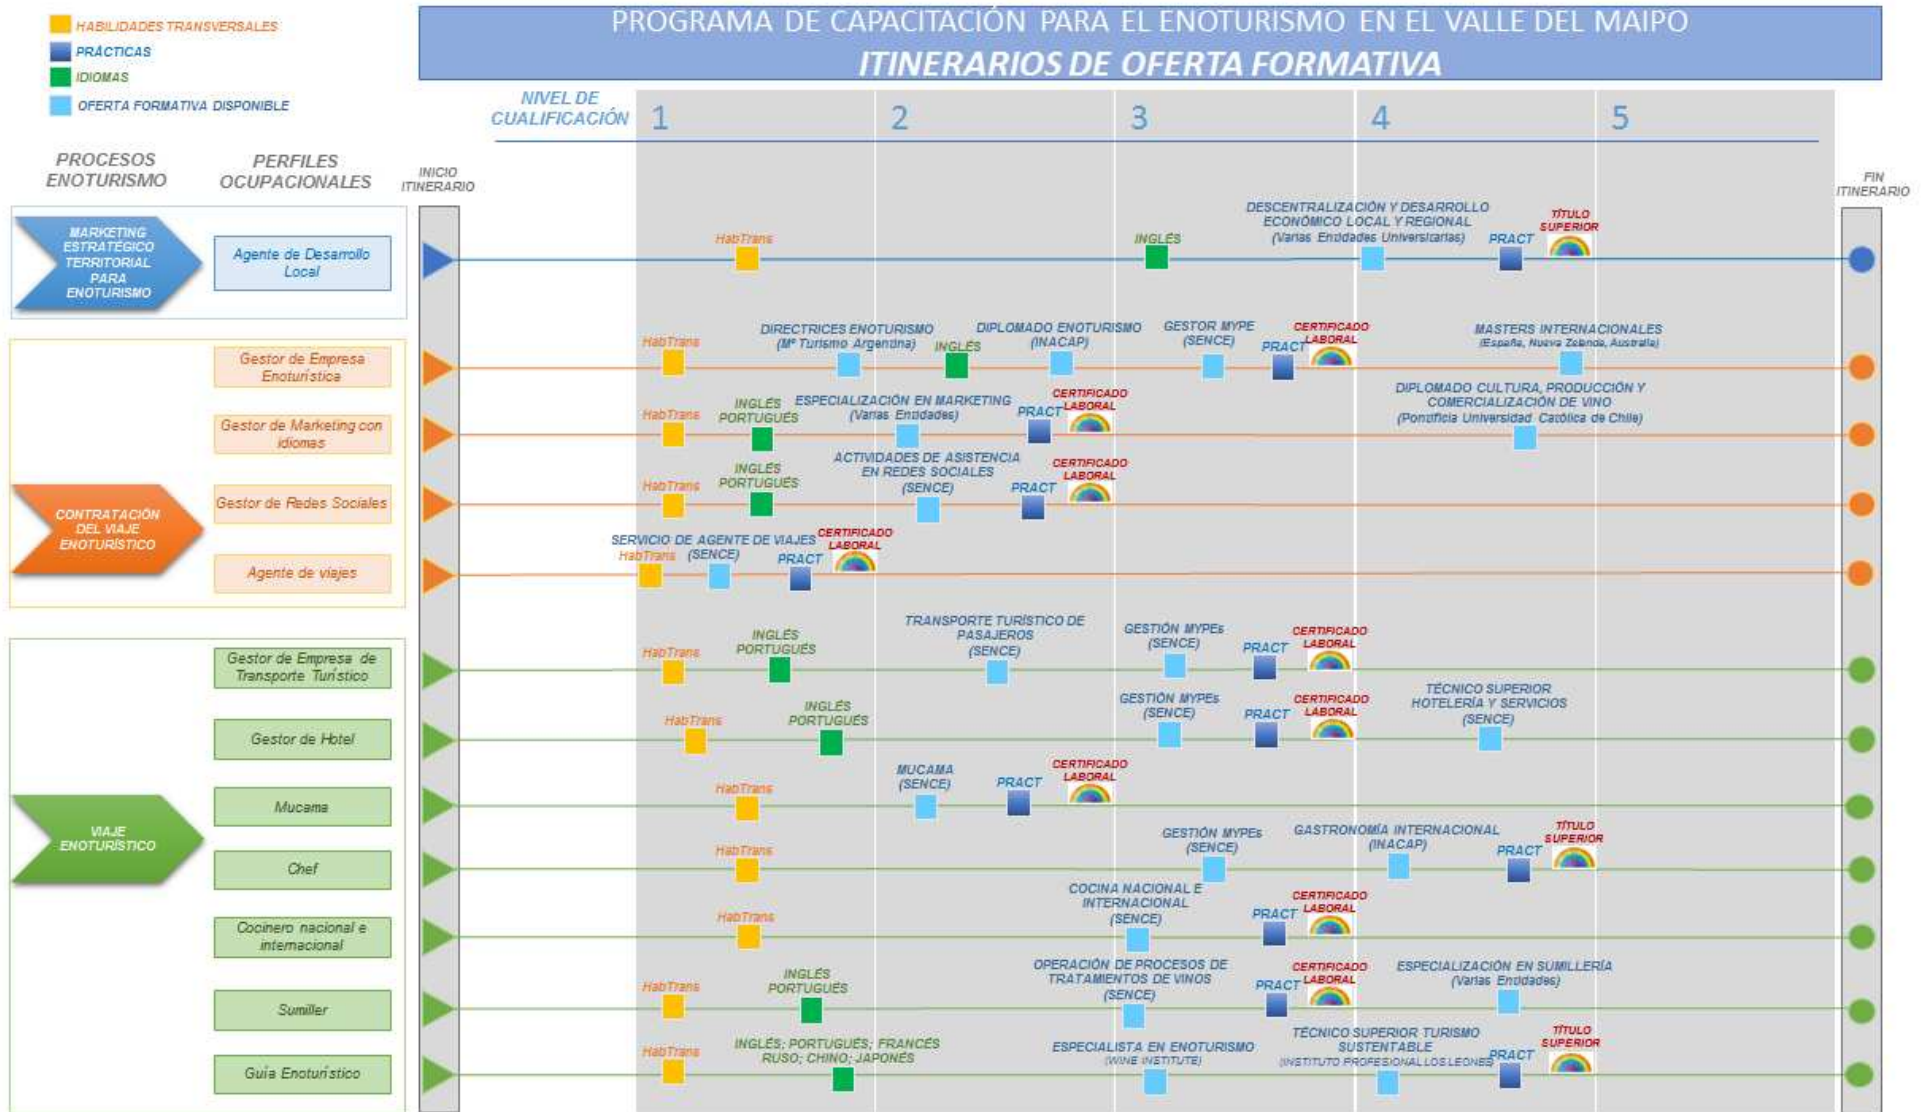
HABILIDADES TRANSVERSALES
PRÁCTICAS
IDIOMAS
OFERTA FORMATIVA DISPONIBLE

PROGRAMA DE CAPACITACIÓN PARA EL ENOTURISMO EN EL VALLE DEL MAIPO
ITINERARIOS DE OFERTA FORMATIVA

NIVEL DE CUALIFICACIÓN 1 2 3 4 5

PROCESOS ENOTURISMO
PERFILES OCUPACIONALES
INICIO ITINERARIO
FIN ITINERARIO

MARKETING ESTRATÉGICO TERRITORIAL PARA ENOTURISMO
Agente de Desarrollo Local
HabTrans
INGLÉS
DESCENTRALIZACIÓN Y DESARROLLO ECONÓMICO LOCAL Y REGIONAL (Varias Entidades Universitarias)
PRACT
TÍTULO SUPERIOR

CONTRATACIÓN DEL VIAJE ENOTURÍSTICO
Gestor de Empresa Enoturística
HabTrans
DIRECTRICES ENOTURISMO (Mº Turismo Argentina)
INGLÉS
DIPLOMADO ENOTURISMO (INACAP)
GESTOR MYPE (SENCE)
PRACT
CERTIFICADO LABORAL
MASTERS INTERNACIONALES (España, Nueva Zelanda, Australia)

Gestor de Marketing con idiomas
HabTrans
INGLÉS PORTUGUÉS
ESPECIALIZACIÓN EN MARKETING (Varias Entidades)
PRACT
CERTIFICADO LABORAL
DIPLOMADO CULTURA, PRODUCCIÓN Y COMERCIALIZACIÓN DE VINO (Pontificia Universidad Católica de Chile)

Gestor de Redes Sociales
HabTrans
INGLÉS PORTUGUÉS
ACTIVIDADES DE ASISTENCIA EN REDES SOCIALES (SENCE)
PRACT
CERTIFICADO LABORAL

Agente de viajes
SERVICIO DE AGENTE DE VIAJES
HabTrans
(SENCE)
PRACT
CERTIFICADO LABORAL

VIAJE ENOTURÍSTICO
Gestor de Empresa de Transporte Turístico
HabTrans
INGLÉS PORTUGUÉS
TRANSPORTE TURÍSTICO DE PASAJEROS (SENCE)
GESTIÓN MYPEs (SENCE)
PRACT
CERTIFICADO LABORAL

Gestor de Hotel
HabTrans
INGLÉS PORTUGUÉS
GESTIÓN MYPEs (SENCE)
PRACT
CERTIFICADO LABORAL
TÉCNICO SUPERIOR HOTELERÍA Y SERVICIOS (SENCE)

Mucama
HabTrans
MUCAMA (SENCE)
PRACT
CERTIFICADO LABORAL

Chef
HabTrans
GESTIÓN MYPEs (SENCE)
GASTRONOMÍA INTERNACIONAL (INACAP)
PRACT
TÍTULO SUPERIOR

Cocinero nacional e internacional
HabTrans
COCINA NACIONAL E INTERNACIONAL (SENCE)
PRACT
CERTIFICADO LABORAL

Sumiller
HabTrans
INGLÉS PORTUGUÉS
OPERACIÓN DE PROCESOS DE TRATAMIENTOS DE VINOS (SENCE)
PRACT
CERTIFICADO LABORAL
ESPECIALIZACIÓN EN SUMILLERÍA (Varias Entidades)

Guía Enoturístico
HabTrans
INGLÉS; PORTUGUÉS; FRANCÉS RUSO; CHINO; JAPONÉS
ESPECIALISTA EN ENOTURISMO (WINE INSTITUTE)
TÉCNICO SUPERIOR TURISMO SUSTENTABLE (INSTITUTO PROFESIONAL LOS LEONES)
PRACT
TÍTULO SUPERIOR